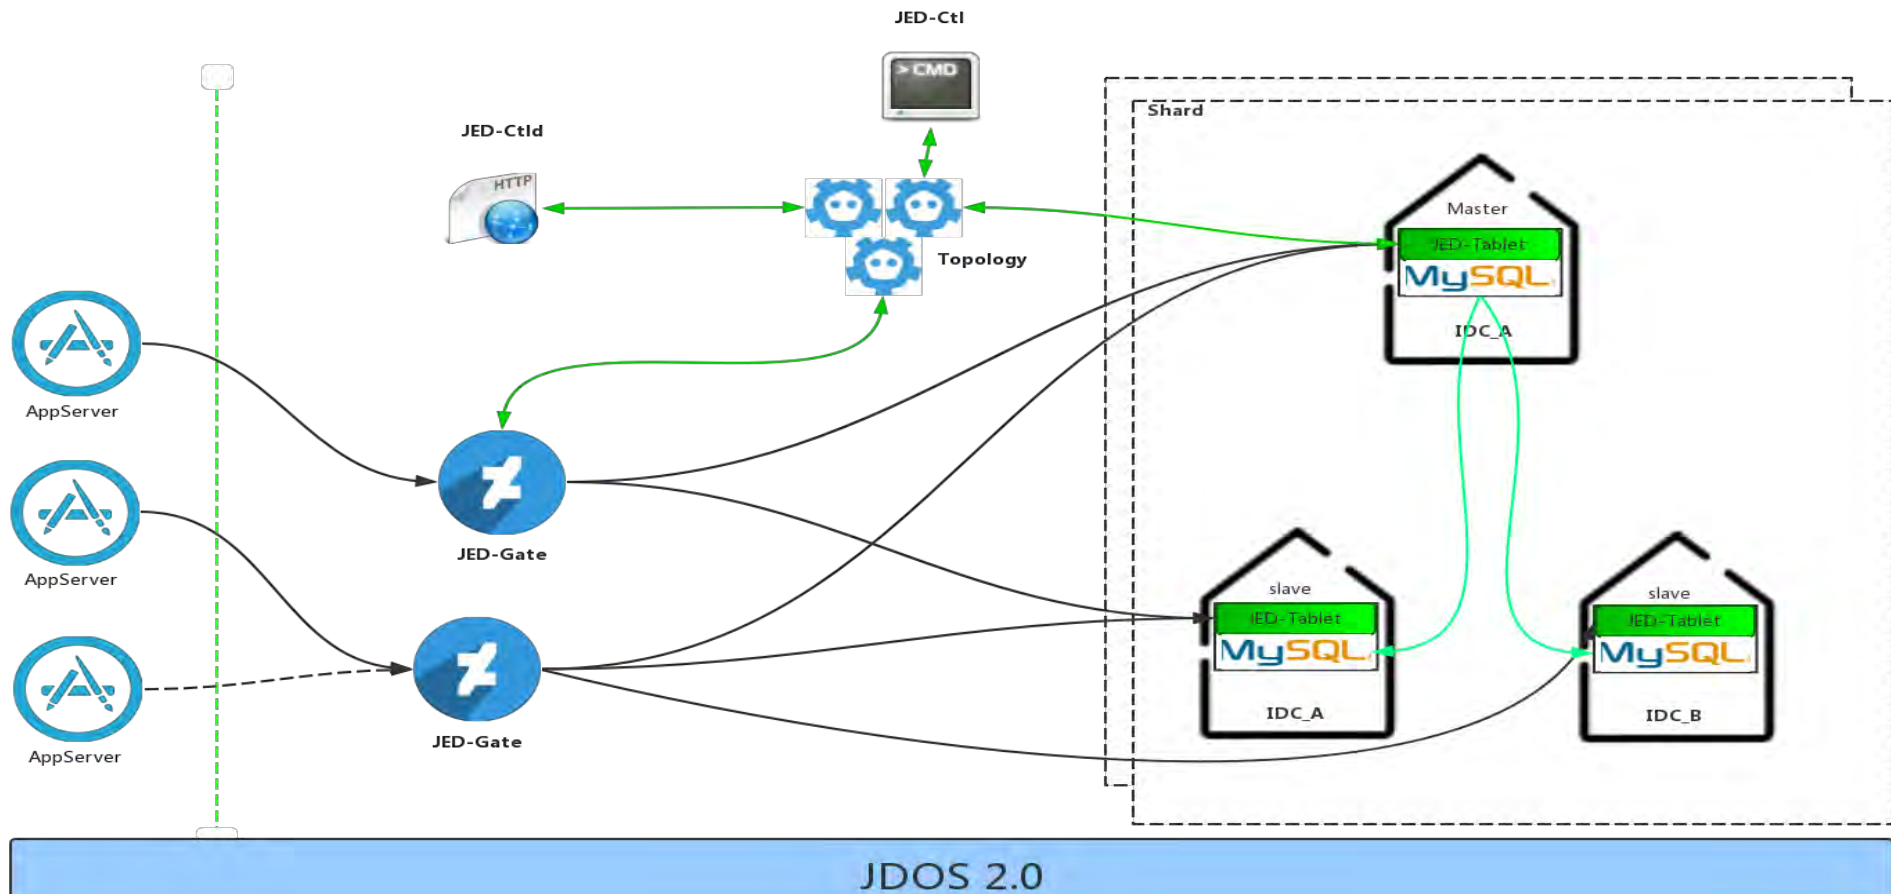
JED-Ctl

> CMD

JED-Ctld

HTTP

Topology

Shard

Master

JED-Tablet

MySQL

IDC_A

AppServer

AppServer

AppServer

JED-Gate

JED-Gate

slave

JED-Tablet

MySQL

IDC_A

slave

JED-Tablet

MySQL

IDC_B

JDOS 2.0